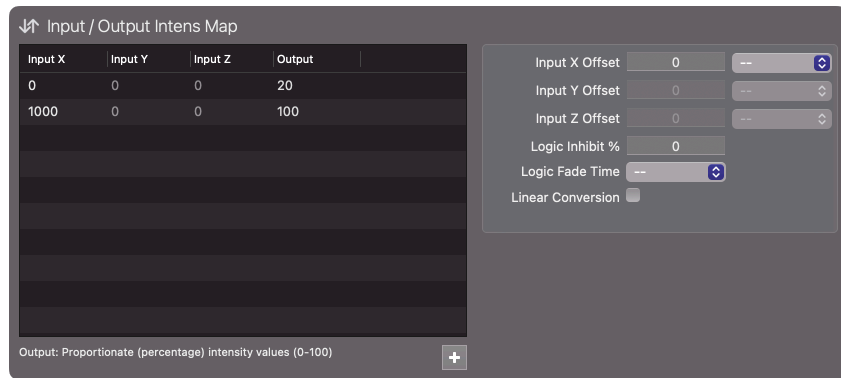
Input / Output Intens Map

| Input X | Input Y | Input Z | Output |
|---|---|---|---|
| 0 | 0 | 0 | 20 |
| 1000 | 0 | 0 | 100 |

Output: Proportionate (percentage) intensity values (0-100)

+

Input X Offset 0 --
Input Y Offset 0 --
Input Z Offset 0 --
Logic Inhibit % 0
Logic Fade Time --
Linear Conversion